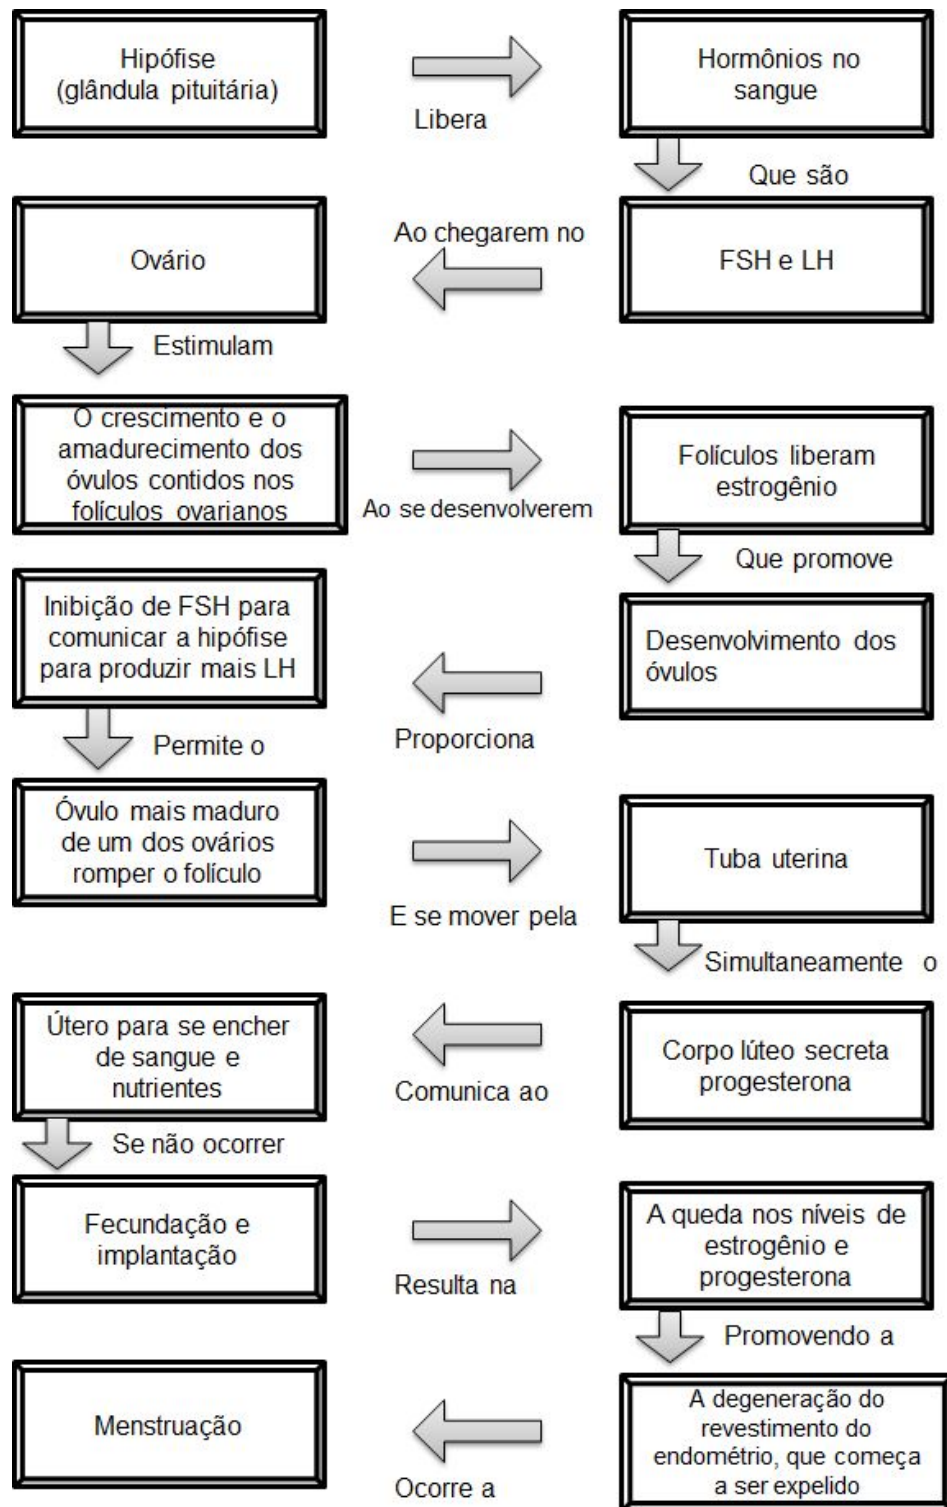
Hipófise (glândula pituitária)

Libera

Hormônios no sangue

Que são

FSH e LH

Ao chegarem no

Ovário

Estimulam

O crescimento e o amadurecimento dos óvulos contidos nos folículos ovarianos

Ao se desenvolverem

Folículos liberam estrogênio

Que promove

Desenvolvimento dos óvulos

Proporciona

Inibição de FSH para comunicar a hipófise para produzir mais LH

Permite o

Óvulo mais maduro de um dos ovários romper o folículo

E se mover pela

Tuba uterina

Simultaneamente o

Corpo lúteo secreta progesterona

Comunica ao

Útero para se encher de sangue e nutrientes

Se não ocorrer

Fecundação e implantação

Resulta na

A queda nos níveis de estrogênio e progesterona

Promovendo a

A degeneração do revestimento do endométrio, que começa a ser expelido

Ocorre a

Menstruação